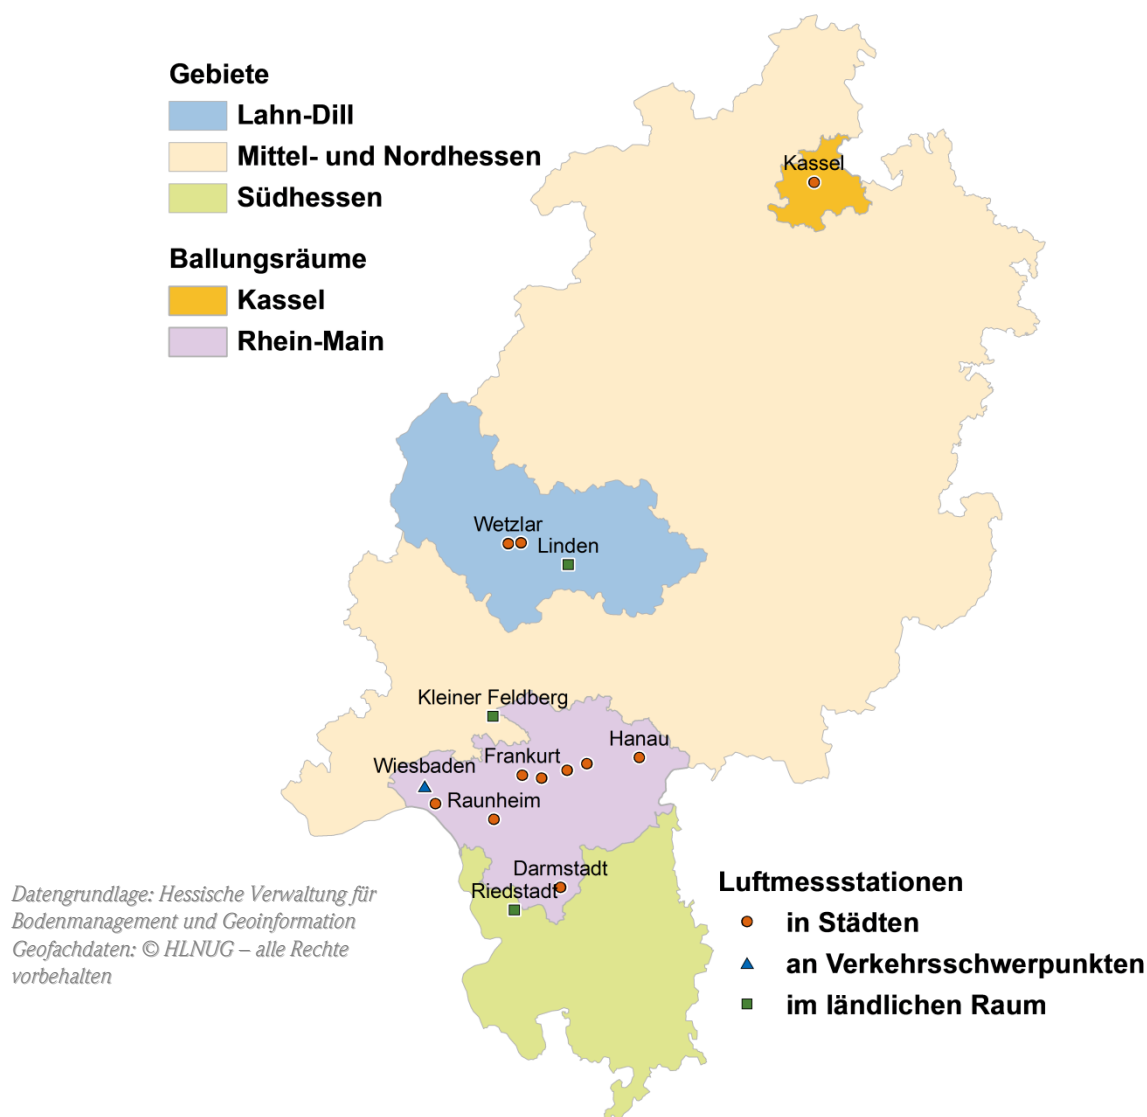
Gebiete
Lahn-Dill
Mittel- und Nordhessen
Südhessen

Ballungsräume
Kassel
Rhein-Main

Kassel

Wetzlar
Linden

Kleiner Feldberg
Hanau
Frankfurt
Wiesbaden
Raunheim
Darmstadt
Riedstadt

Datengrundlage: Hessische Verwaltung für Bodenmanagement und Geoinformation
Geofachdaten: © HLNUG – alle Rechte vorbehalten

Luftmessstationen
in Städten
an Verkehrsschwerpunkten
im ländlichen Raum